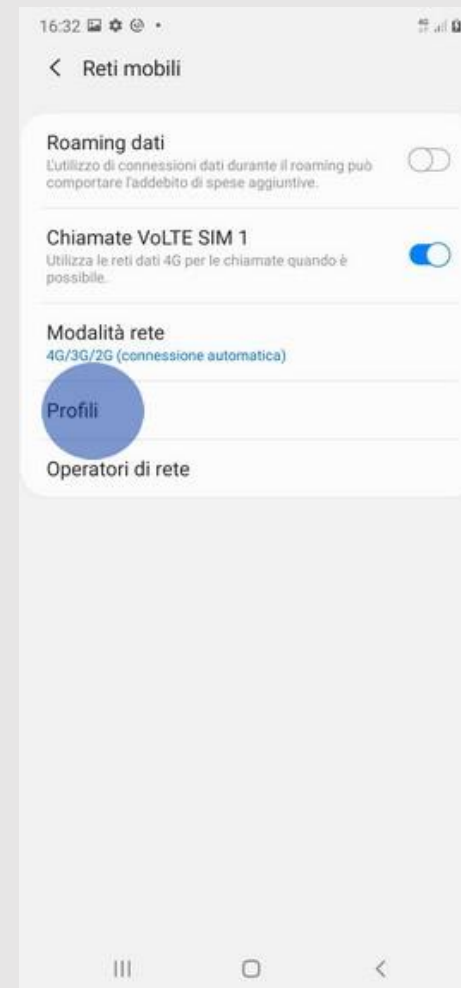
16:32

< Reti mobili

Roaming dati
L'utilizzo di connessioni dati durante il roaming può comportare l'addebito di spese aggiuntive.

Chiamate VoLTE SIM 1
Utilizza le reti dati 4G per le chiamate quando è possibile.

Modalità rete
4G/3G/2G (connessione automatica)

Profili

Operatori di rete